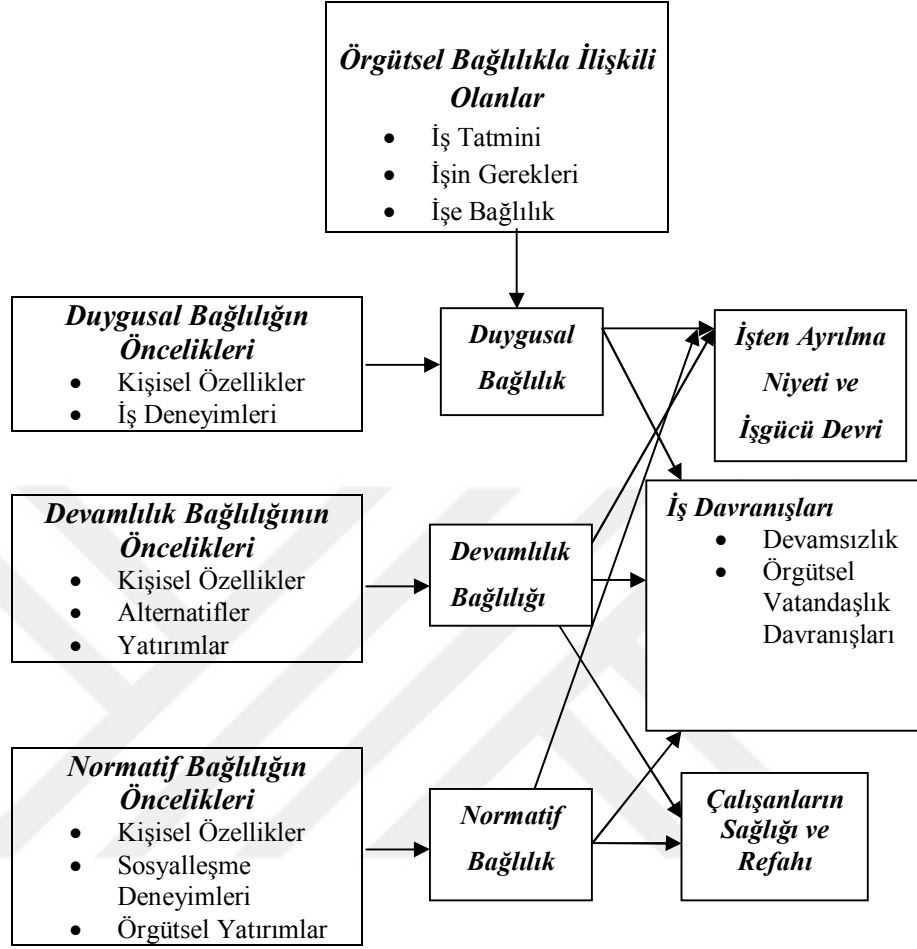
Örgütsel Bağlılıkla İlişkili Olanlar
- İş Tatmini
- İşin Gerekleri
- İşe Bağlılık

Duygusal Bağlılığın Öncelikleri
- Kişisel Özellikler
- İş Deneyimleri

Duygusal Bağlılık

İşten Ayrılma Niyeti ve İşgücü Devri

Devamlılık Bağlılığının Öncelikleri
- Kişisel Özellikler
- Alternatifler
- Yatırımlar

Devamlılık Bağlılığı

İş Davranışları
- Devamsızlık
- Örgütsel Vatandaşlık Davranışları

Normatif Bağlılığın Öncelikleri
- Kişisel Özellikler
- Sosyalleşme Deneyimleri
- Örgütsel Yatırımlar

Normatif Bağlılık

Çalışanların Sağlığı ve Refahı